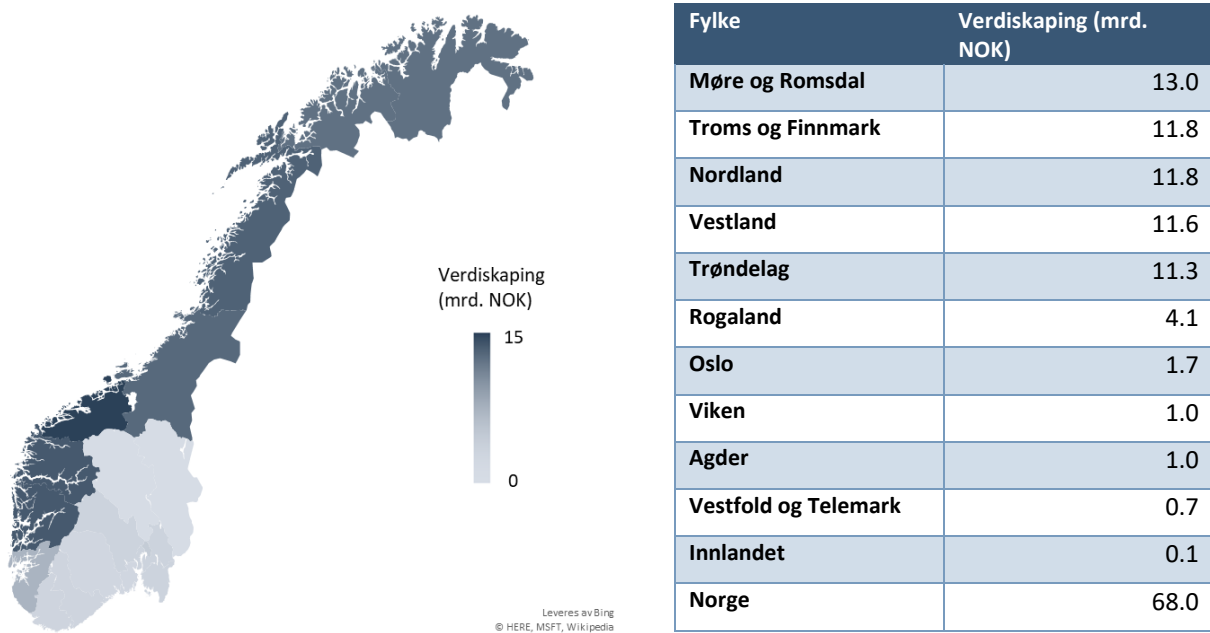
Verdiskaping (mrd. NOK)

15

0

Leveres av Bing
© HERE, MSFT, Wikipedia

| Fylke | Verdiskaping (mrd. NOK) |
|---|---|
| Møre og Romsdal | 13.0 |
| Troms og Finnmark | 11.8 |
| Nordland | 11.8 |
| Vestland | 11.6 |
| Trøndelag | 11.3 |
| Rogaland | 4.1 |
| Oslo | 1.7 |
| Viken | 1.0 |
| Agder | 1.0 |
| Vestfold og Telemark | 0.7 |
| Innlandet | 0.1 |
| Norge | 68.0 |